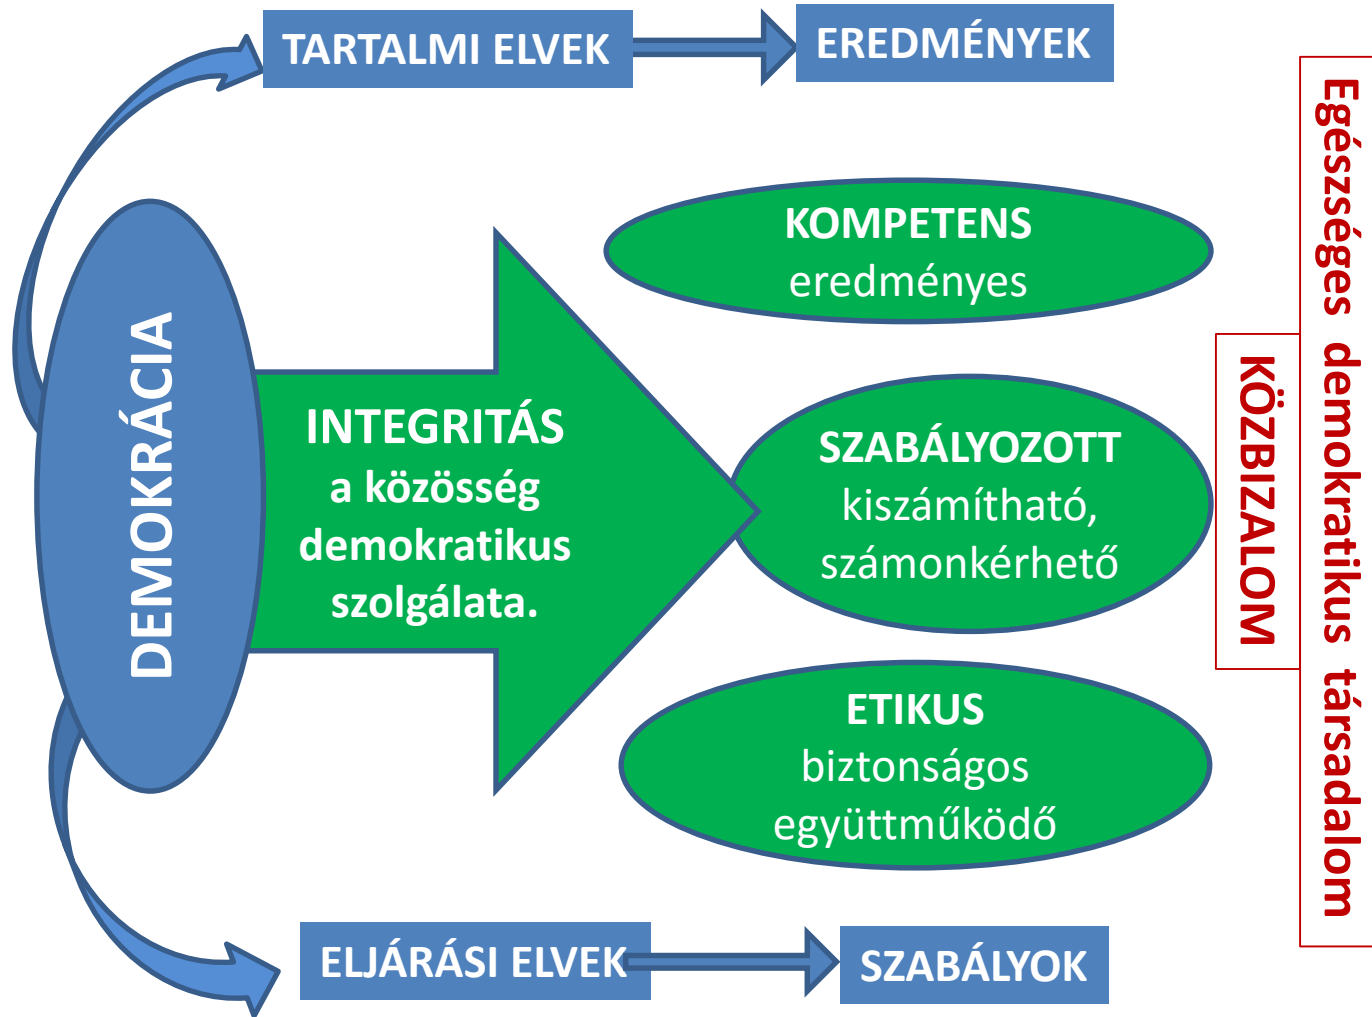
TARTALMI ELVEK

EREDMÉNYEK

DEMOKRÁCIA

INTEGRITÁS a közösség demokratikus szolgálata.

KOMPETENS
eredményes

SZABÁLYOZOTT
kiszámítható, számonkérhető

ETIKUS
biztonságos együttműködő

KÖZBIZALOM

Egészséges demokratikus társadalom

ELJÁRÁSI ELVEK

SZABÁLYOK